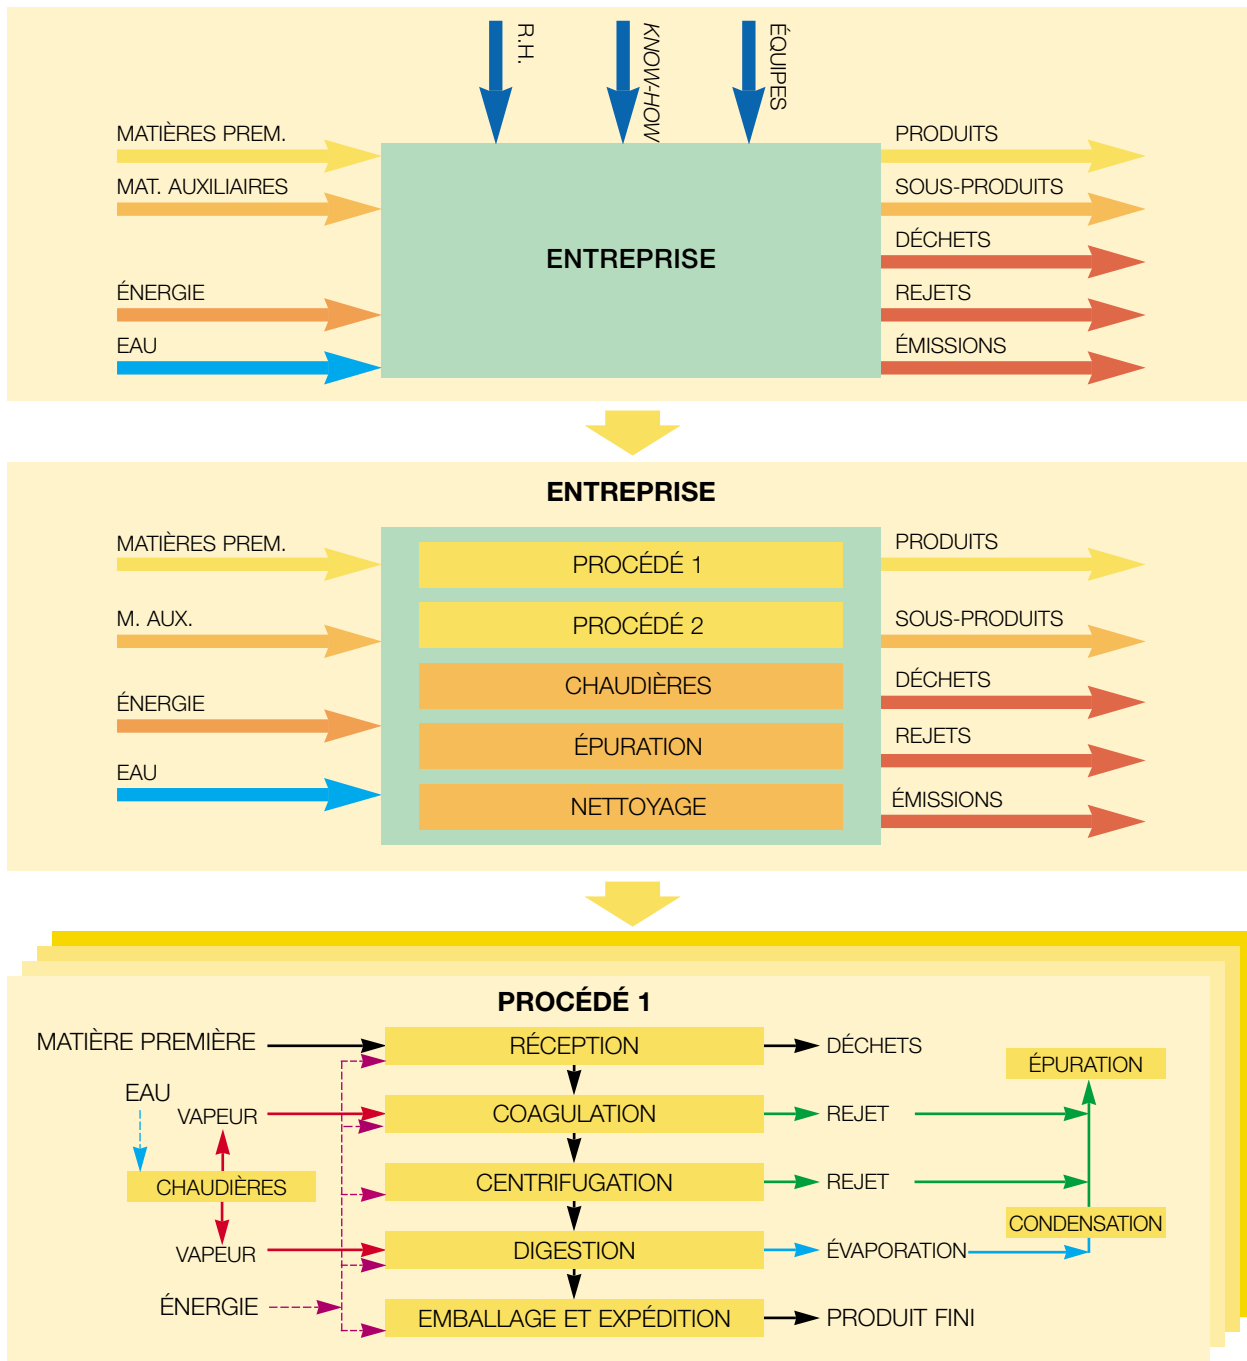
R.H.
KNOW-HOW
ÉQUIPES

MATIÈRES PREM.
MAT. AUXILIAIRES
ÉNERGIE
EAU

ENTREPRISE

PRODUITS
SOUS-PRODUITS
DÉCHETS
REJETS
ÉMISSIONS

ENTREPRISE

MATIÈRES PREM.
M. AUX.
ÉNERGIE
EAU

PROCÉDÉ 1
PROCÉDÉ 2
CHAUDIÈRES
ÉPURATION
NETTOYAGE

PRODUITS
SOUS-PRODUITS
DÉCHETS
REJETS
ÉMISSIONS

PROCÉDÉ 1

MATIÈRE PREMIÈRE
EAU
VAPEUR
CHAUDIÈRES
VAPEUR
ÉNERGIE

RÉCEPTION
COAGULATION
CENTRIFUGATION
DIGESTION
EMBALLAGE ET EXPÉDITION

DÉCHETS
REJET
REJET
ÉVAPORATION
PRODUIT FINI

ÉPURATION
CONDENSATION